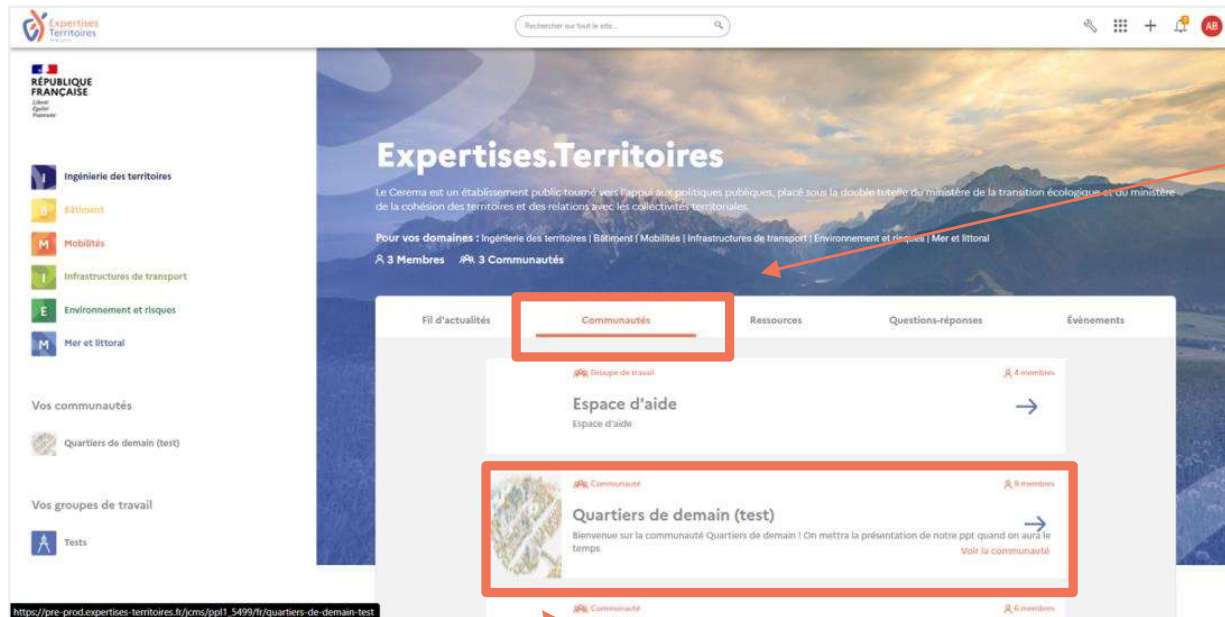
Expertises Territoires

Rechercher sur tout le site...

AB

RÉPUBLIQUE FRANÇAISE
Liberté Égalité Fraternité

I Ingénierie des territoires
B Bâtiment
M Mobilités
I Infrastructures de transport
E Environnement et risques
M Mer et littoral

Vos communautés

Quartiers de demain (test)

Vos groupes de travail

Tests

Expertises.Territoires

Le Cerema est un établissement public tourné vers l'appui aux politiques publiques, placé sous la double tutelle du ministère de la transition écologique et du ministère de la cohésion des territoires et des relations avec les collectivités territoriales.

Pour vos domaines : Ingénierie des territoires | Bâtiment | Mobilités | Infrastructures de transport | Environnement et risques | Mer et littoral

3 Membres 3 Communautés

Fil d'actualités | Communautés | Ressources | Questions-réponses | Évènements

Groupe de travail
4 membres
Espace d'aide
Espace d'aide

Communauté
9 membres
Quartiers de demain (test)
Bienvenue sur la communauté Quartiers de demain ! On mettra la présentation de notre ppt quand on aura le temps.
Voir la communauté

Communauté
6 membres

https://pre-prod.expertises-territoires.fr/jcms/ppl1_5499/fr/quartiers-de-demain-test